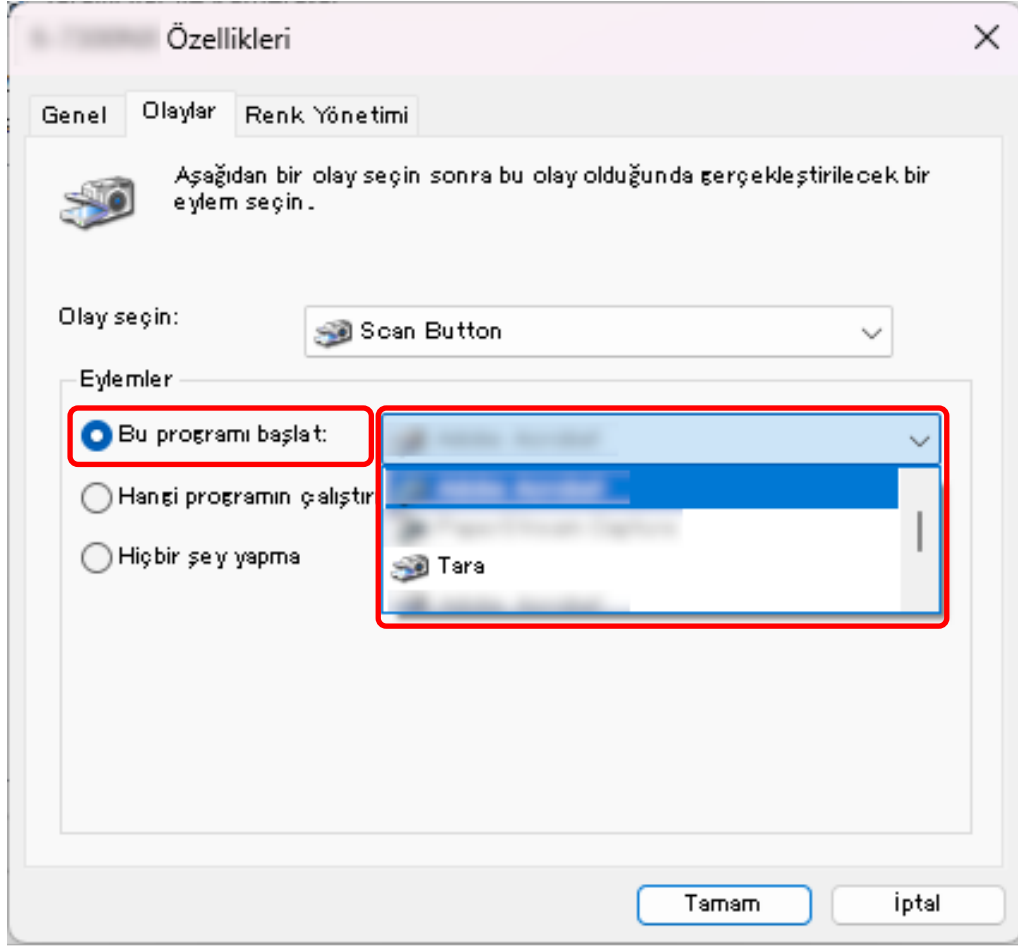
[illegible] Özellikleri

Genel
Olaylar
Renk Yönetimi

Aşağıdan bir olay seçin sonra bu olay olduğunda gerçekleştirilecek bir eylem seçin.

Olay seçin:
Scan Button

Eylemler
Bu programı başlat:
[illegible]
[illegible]
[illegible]
Tara
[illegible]
Hangi programın çalıştır
Hiçbir şey yapma

Tamam
iptal